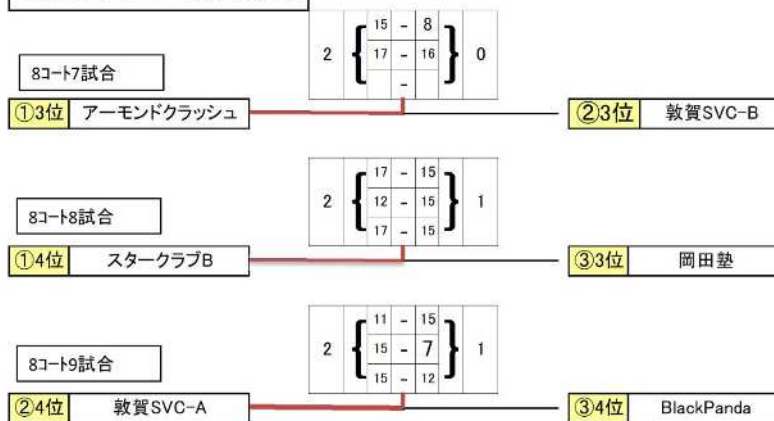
8コート7試合

①3位 アーモンドクラッシュ

| | | | | |
|---|---|---|---|---|
| 2 | 15 | - | 8 | 0 |
| | 17 | - | 16 | |
| | | - | | |

②3位 敦賀SVC-B

8コート8試合

①4位 スタークラブB

| | | | | |
|---|---|---|---|---|
| 2 | 17 | - | 15 | 1 |
| | 12 | - | 15 | |
| | 17 | - | 15 | |

③3位 岡田塾

8コート9試合

②4位 敦賀SVC-A

| | | | | |
|---|---|---|---|---|
| 2 | 11 | - | 15 | 1 |
| | 15 | - | 7 | |
| | 15 | - | 12 | |

③4位 BlackPanda